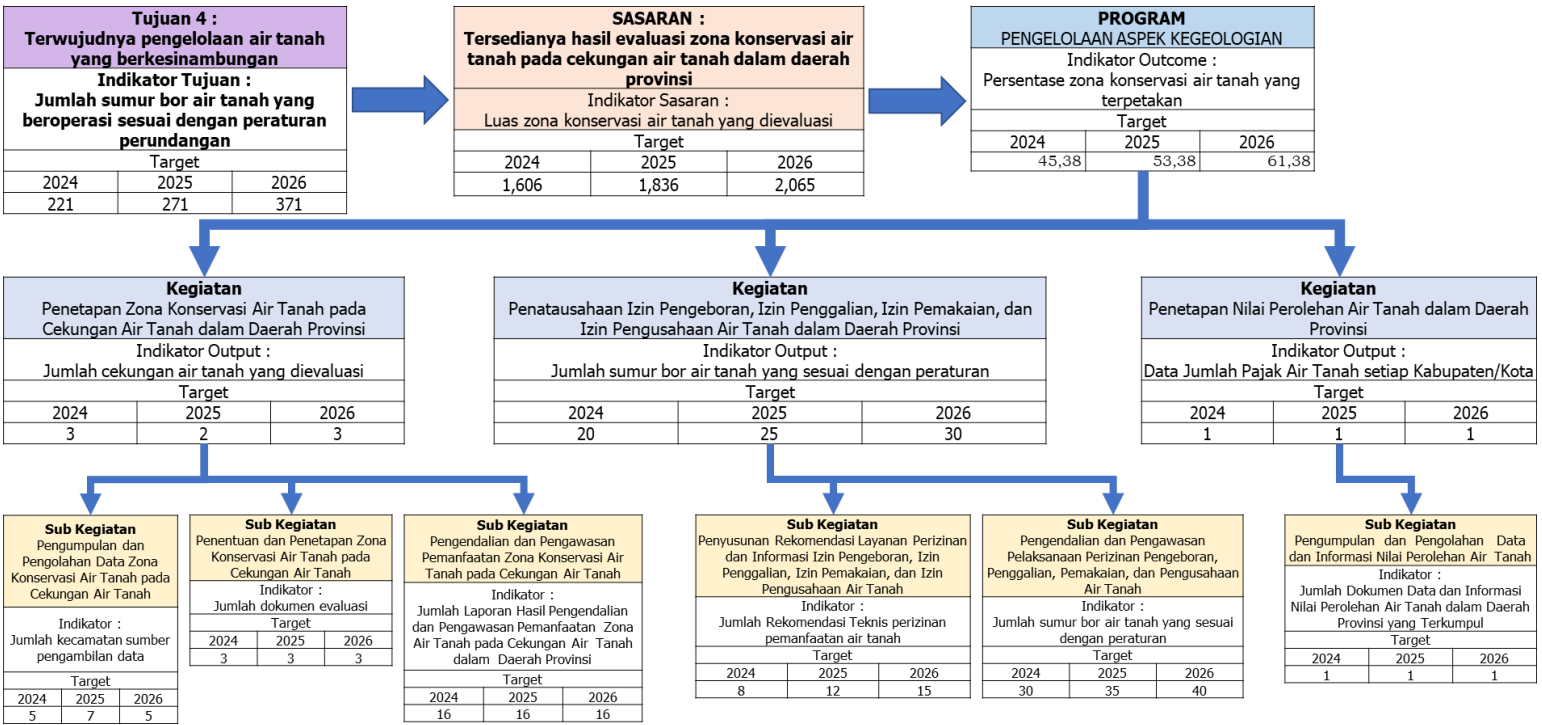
Tujuan 4 :
Terwujudnya pengelolaan air tanah yang berkesinambungan

Indikator Tujuan :
Jumlah sumur bor air tanah yang beroperasi sesuai dengan peraturan perundangan

Target

| 2024 | 2025 | 2026 |
|---|---|---|
| 221 | 271 | 371 |

SASARAN :
Tersedianya hasil evaluasi zona konservasi air tanah pada cekungan air tanah dalam daerah provinsi

Indikator Sasaran :
Luas zona konservasi air tanah yang dievaluasi

Target

| 2024 | 2025 | 2026 |
|---|---|---|
| 1,606 | 1,836 | 2,065 |

PROGRAM
PENGELOLAAN ASPEK KEGEOLOGIAN

Indikator Outcome :
Persentase zona konservasi air tanah yang terpetakan

Target

| 2024 | 2025 | 2026 |
|---|---|---|
| 45,38 | 53,38 | 61,38 |

Kegiatan
Penetapan Zona Konservasi Air Tanah pada Cekungan Air Tanah dalam Daerah Provinsi

Indikator Output :
Jumlah cekungan air tanah yang dievaluasi

Target

| 2024 | 2025 | 2026 |
|---|---|---|
| 3 | 2 | 3 |

Kegiatan
Penatausahaan Izin Pengeboran, Izin Penggalian, Izin Pemakaian, dan Izin Pengusahaan Air Tanah dalam Daerah Provinsi

Indikator Output :
Jumlah sumur bor air tanah yang sesuai dengan peraturan

Target

| 2024 | 2025 | 2026 |
|---|---|---|
| 20 | 25 | 30 |

Kegiatan
Penetapan Nilai Perolehan Air Tanah dalam Daerah Provinsi

Indikator Output :
Data Jumlah Pajak Air Tanah setiap Kabupaten/Kota

Target

| 2024 | 2025 | 2026 |
|---|---|---|
| 1 | 1 | 1 |

Sub Kegiatan
Pengumpulan dan Pengolahan Data Zona Konservasi Air Tanah pada Cekungan Air Tanah

Indikator :
Jumlah kecamatan sumber pengambilan data

Target

| 2024 | 2025 | 2026 |
|---|---|---|
| 5 | 7 | 5 |

Sub Kegiatan
Penentuan dan Penetapan Zona Konservasi Air Tanah pada Cekungan Air Tanah

Indikator :
Jumlah dokumen evaluasi

Target

| 2024 | 2025 | 2026 |
|---|---|---|
| 3 | 3 | 3 |

Sub Kegiatan
Pengendalian dan Pengawasan Pemanfaatan Zona Konservasi Air Tanah pada Cekungan Air Tanah

Indikator :
Jumlah Laporan Hasil Pengendalian dan Pengawasan Pemanfaatan Zona Air Tanah pada Cekungan Air Tanah dalam Daerah Provinsi

Target

| 2024 | 2025 | 2026 |
|---|---|---|
| 16 | 16 | 16 |

Sub Kegiatan
Penyusunan Rekomendasi Layanan Perizinan dan Informasi Izin Pengeboran, Izin Penggalian, Izin Pemakaian, dan Izin Pengusahaan Air Tanah

Indikator :
Jumlah Rekomendasi Teknis perizinan pemanfaatan air tanah

Target

| 2024 | 2025 | 2026 |
|---|---|---|
| 8 | 12 | 15 |

Sub Kegiatan
Pengendalian dan Pengawasan Pelaksanaan Perizinan Pengeboran, Penggalian, Pemakaian, dan Pengusahaan Air Tanah

Indikator :
Jumlah sumur bor air tanah yang sesuai dengan peraturan

Target

| 2024 | 2025 | 2026 |
|---|---|---|
| 30 | 35 | 40 |

Sub Kegiatan
Pengumpulan dan Pengolahan Data dan Informasi Nilai Perolehan Air Tanah

Indikator :
Jumlah Dokumen Data dan Informasi Nilai Perolehan Air Tanah dalam Daerah Provinsi yang Terkumpul

Target

| 2024 | 2025 | 2026 |
|---|---|---|
| 1 | 1 | 1 |